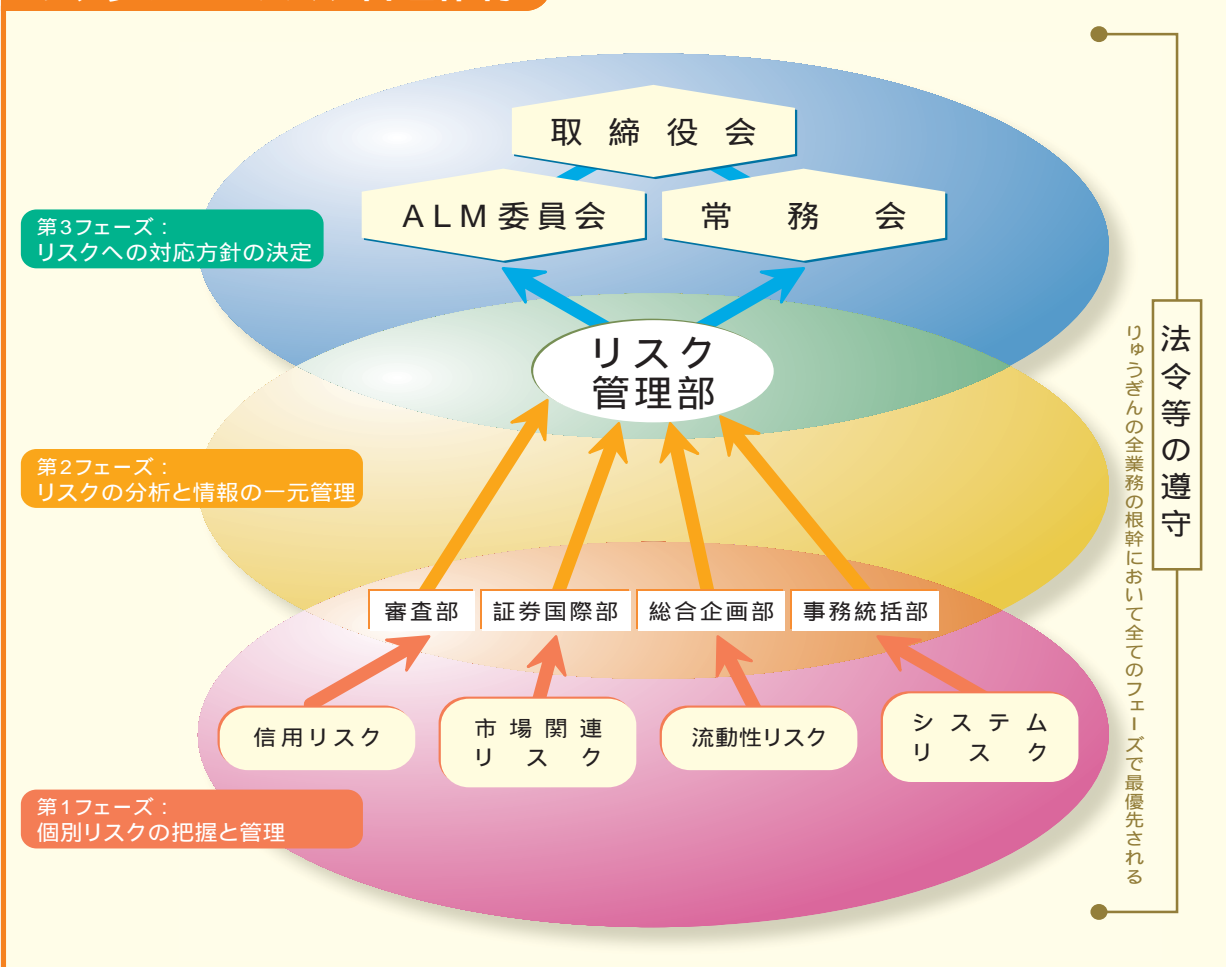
取締役会

ALM委員会

常務会

第3フェーズ：
リスクへの対応方針の決定

リスク
管理部

第2フェーズ：
リスクの分析と情報の一元管理

審査部

証券国際部

総合企画部

事務統括部

信用リスク

市場関連
リスク

流動性リスク

システム
リスク

第1フェーズ：
個別リスクの把握と管理

法令等の遵守

りゅうぎんの全業務の根幹において全てのフェーズで最優先される